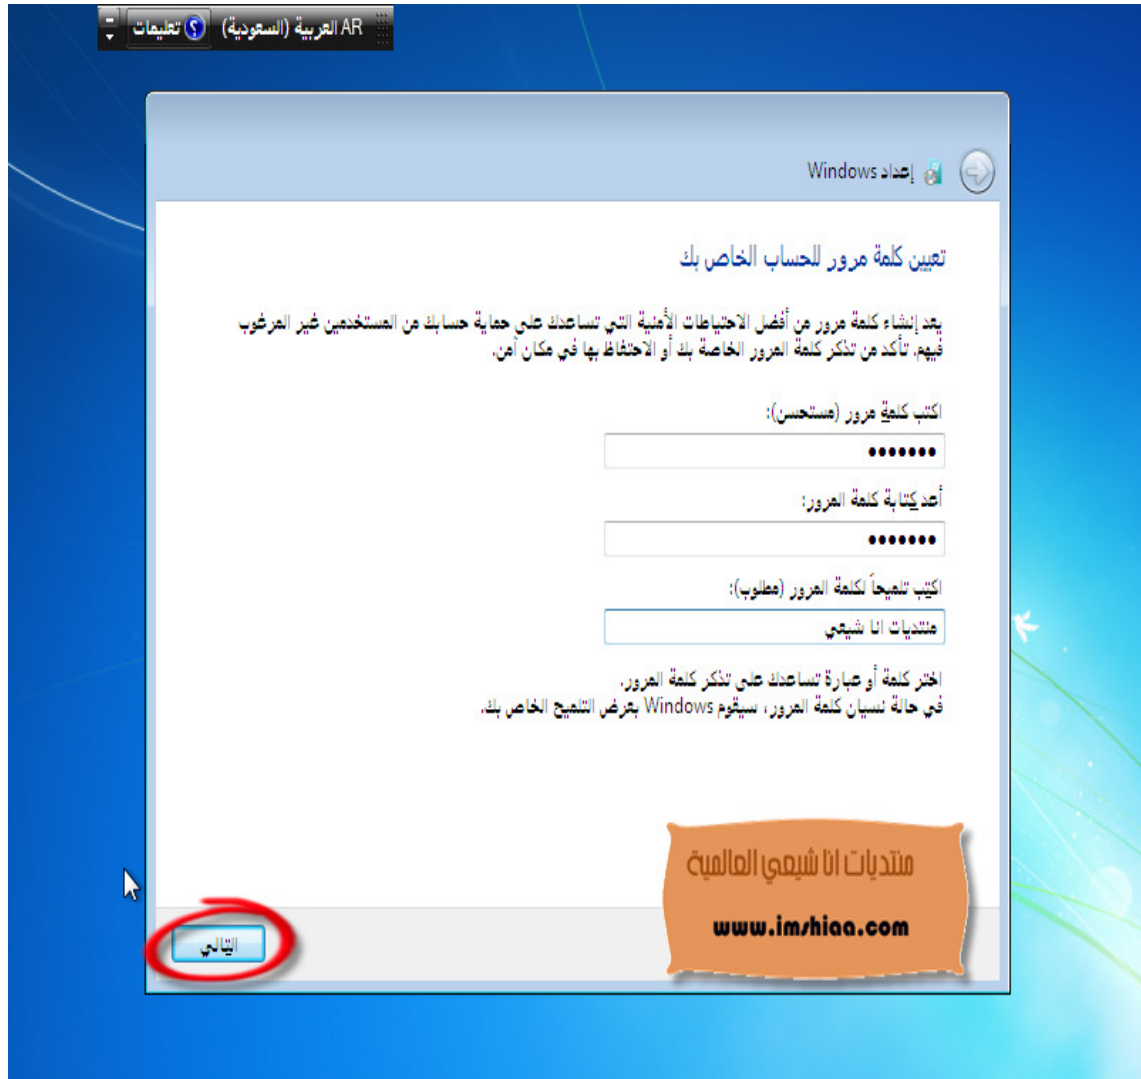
AR العربية (السعودية) تعليمات

إعداد Windows

تعيين كلمة مرور للحساب الخاص بك

يعد إنشاء كلمة مرور من أفضل الاحتياطات الأمنية التي تساعدك على حماية حسابك من المستخدمين غير المرغوب فيهم. تأكد من تذكر كلمة المرور الخاصة بك أو الاحتفاظ بها في مكان آمن.

اكتب كلمة مرور (مستحسن):

•••••••

أعد كتابة كلمة المرور:

•••••••

اكتب تلميحاً لكلمة المرور (مطلوب):

منتديات انا شيعي

اختر كلمة أو عبارة تساعدك على تذكر كلمة المرور.
في حالة نسيان كلمة المرور، سيقوم Windows بعرض التلميح الخاص بك.

منتديات انا شيعي العالمية

www.imshiaa.com

التالي